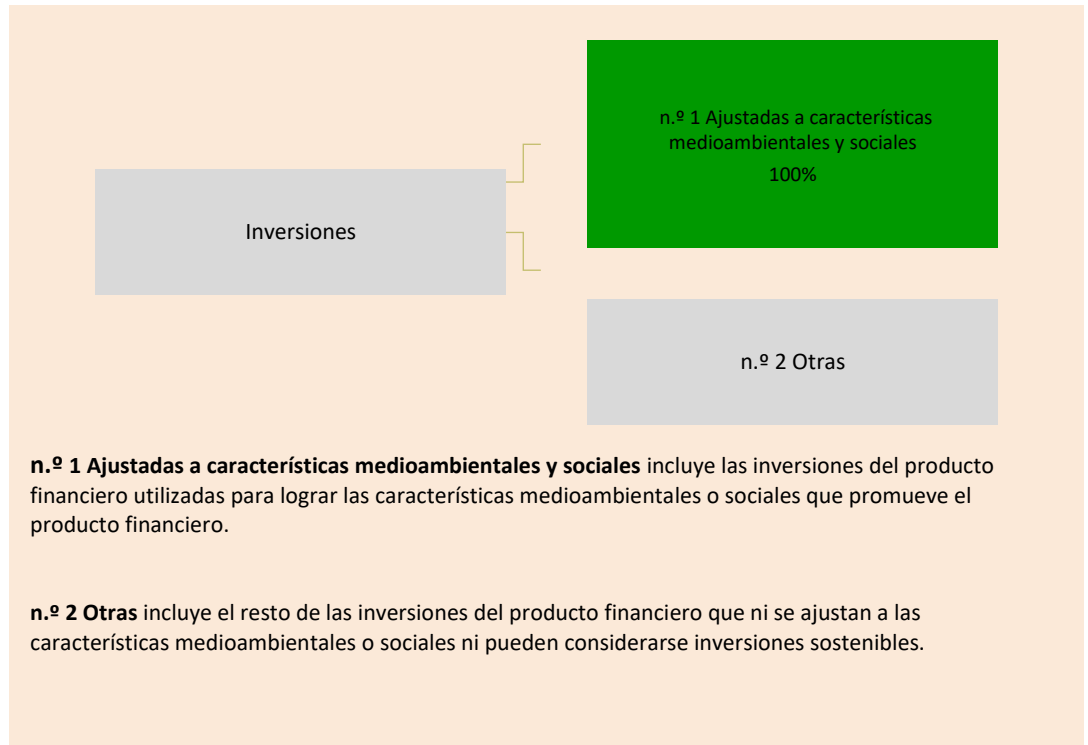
Inversiones

n.º 1 Ajustadas a características medioambientales y sociales
100%

n.º 2 Otras

**n.º 1 Ajustadas a características medioambientales y sociales** incluye las inversiones del producto financiero utilizadas para lograr las características medioambientales o sociales que promueve el producto financiero.

**n.º 2 Otras** incluye el resto de las inversiones del producto financiero que ni se ajustan a las características medioambientales o sociales ni pueden considerarse inversiones sostenibles.